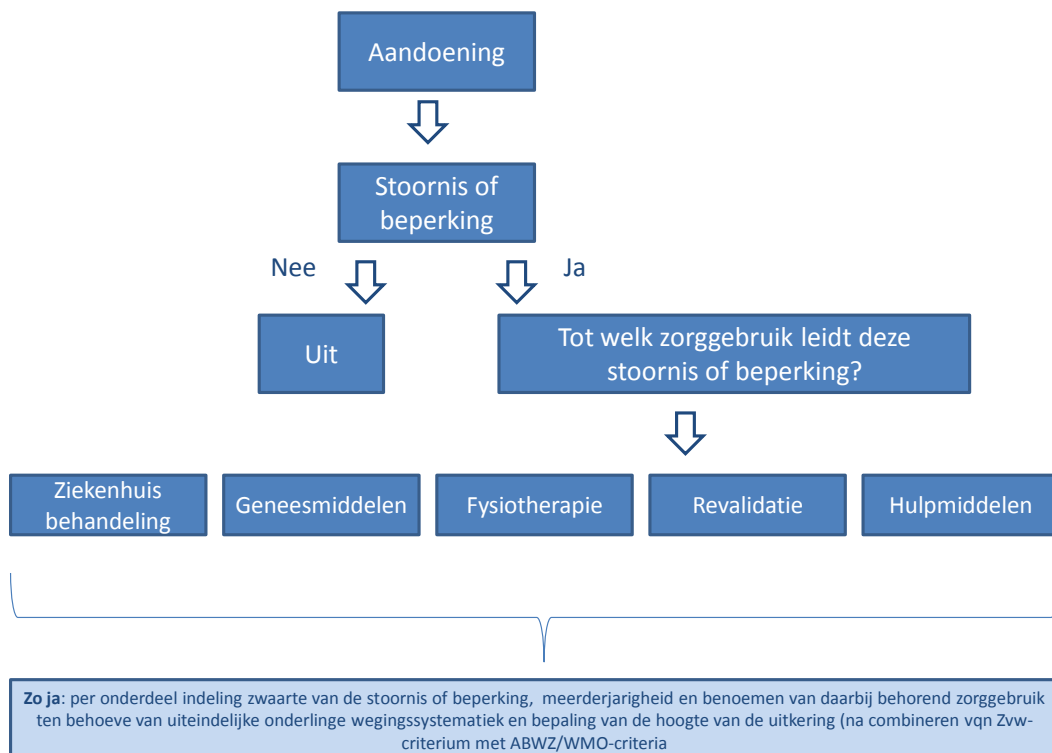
Aandoening

Stoornis of beperking

Nee

Ja

Uit

Tot welk zorggebruik leidt deze stoornis of beperking?

Ziekenhuis behandeling

Geneesmiddelen

Fysiotherapie

Revalidatie

Hulpmiddelen

**Zo ja**: per onderdeel indeling zwaarte van de stoornis of beperking, meerderjarigheid en benoemen van daarbij behorend zorggebruik ten behoeve van uiteindelijke onderlinge wegingssystematiek en bepaling van de hoogte van de uitkering (na combineren vqn Zvw-criterium met ABWZ/WMO-criteria